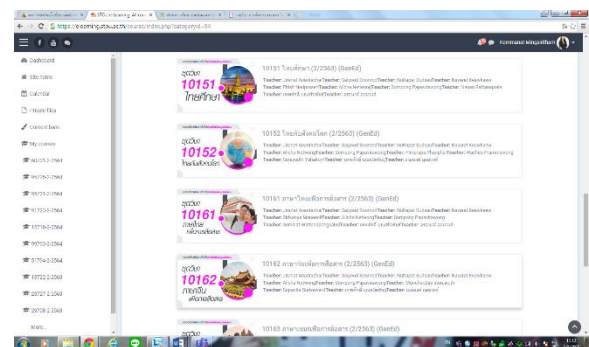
Dashboard
Site home
Calendar
Private files
Content bank
My courses
More...

10151 ไทยศึกษา (2/2563) (GenEd)
10151 ไทยศึกษา
10152 ไทยกับสังคมโลก (2/2563) (GenEd)
10152 ไทยกับสังคมโลก
10161 ภาษาไทยเพื่อการสื่อสาร (2/2563) (GenEd)
10161 ภาษาไทย เพื่อการสื่อสาร
10162 ภาษาอังกฤษเพื่อการสื่อสาร (2/2563) (GenEd)
10162 ภาษาอังกฤษเพื่อการสื่อสาร
10163 ภาษาอังกฤษเพื่อการสื่อสาร (2/2563) (GenEd)